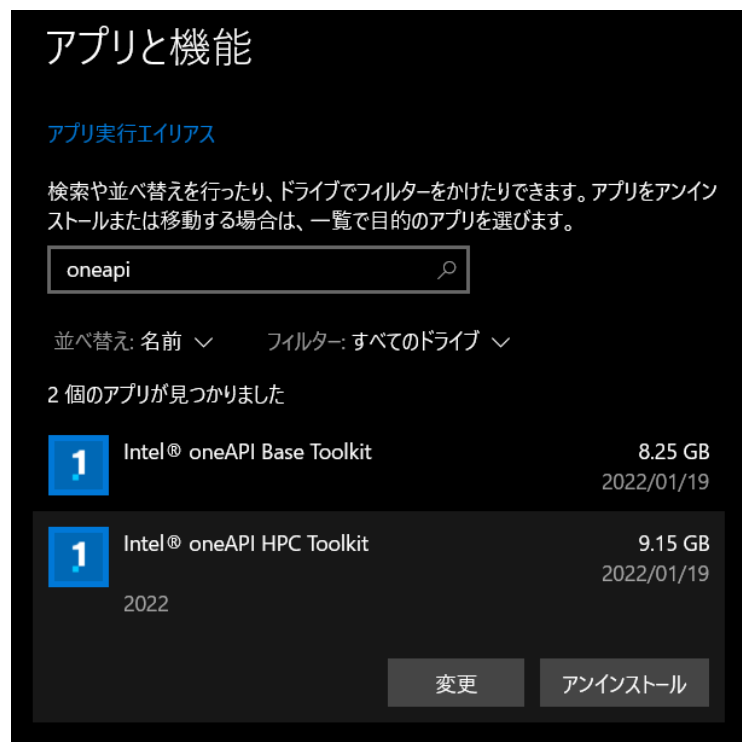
アプリと機能

アプリ実行エイリアス

検索や並べ替えを行ったり、ドライブでフィルターをかけたりできます。アプリをアンインストールまたは移動する場合は、一覧で目的のアプリを選びます。

oneapi

並べ替え: 名前

フィルター: すべてのドライブ

2 個のアプリが見つかりました

1

Intel® oneAPI Base Toolkit

8.25 GB

2022/01/19

1

Intel® oneAPI HPC Toolkit

9.15 GB

2022/01/19

2022

変更

アンインストール